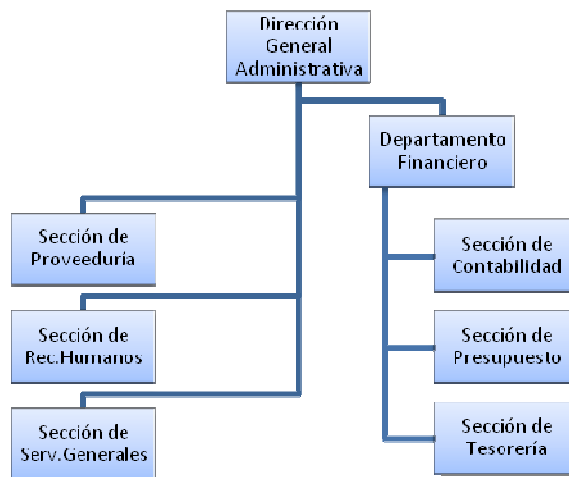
Dirección General Administrativa

Departamento Financiero

Sección de Proveeduría

Sección de Rec.Humanos

Sección de Serv.Generales

Sección de Contabilidad

Sección de Presupuesto

Sección de Tesorería